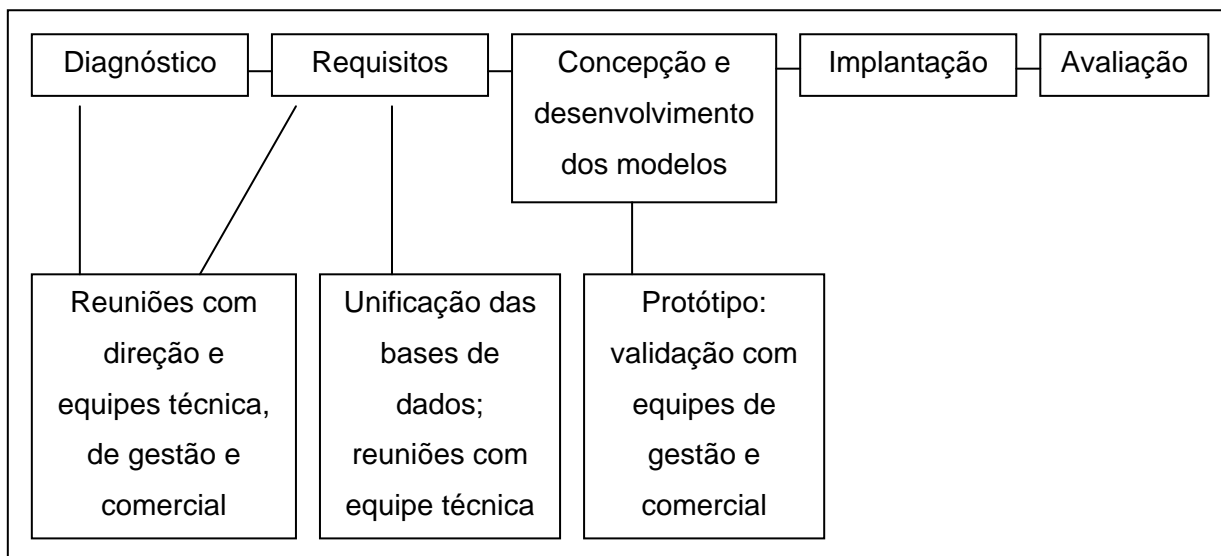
Diagnóstico

Requisitos

Concepção e desenvolvimento dos modelos

Implantação

Avaliação

Reuniões com direção e equipes técnica, de gestão e comercial

Unificação das bases de dados; reuniões com equipe técnica

Protótipo: validação com equipes de gestão e comercial